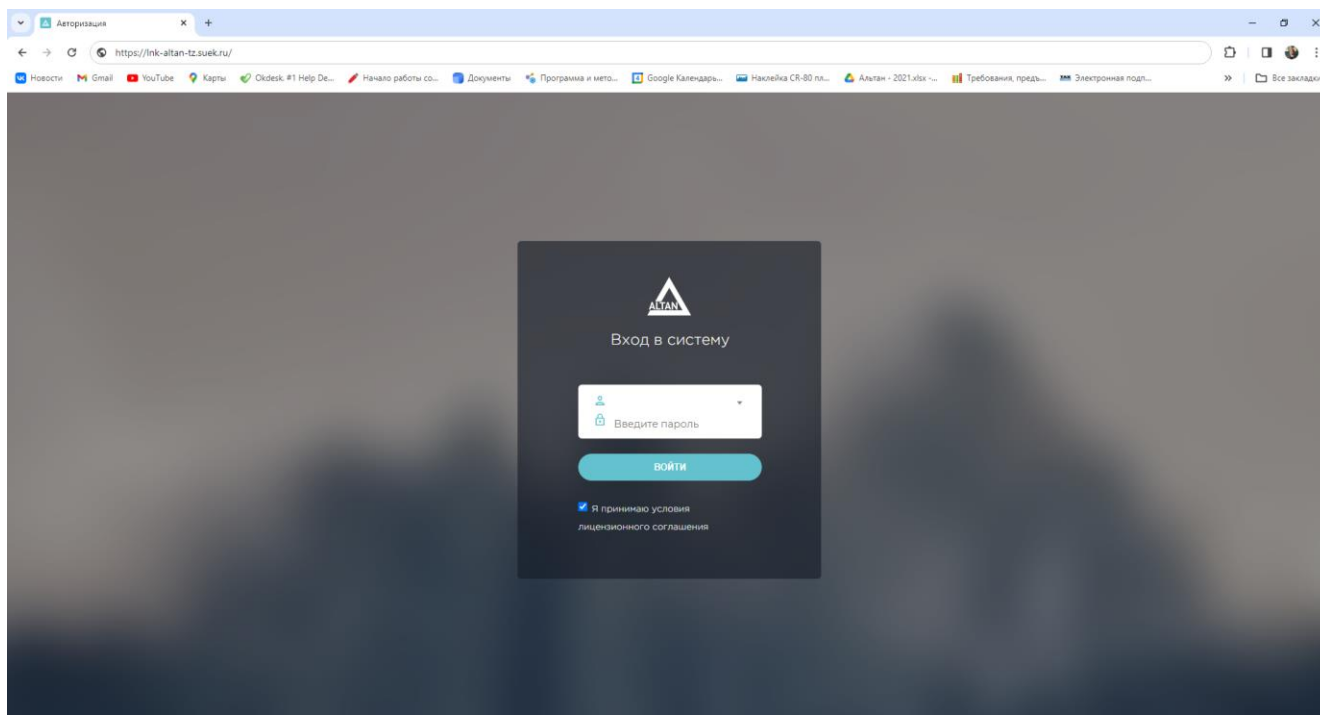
Авторизация

https://lnk-altan-tz.suek.ru/

Новости Gmail YouTube Карты Okdesk. #1 Help De... Начало работы со... Документы Программа и мето... Google Календарь... Наклейка CR-80 пл... Альтан - 2021.xlsx -... Требования, предъ... Электронная подп... » Все закладки

ALTAN

Вход в систему

Введите пароль

ВОЙТИ

Я принимаю условия лицензионного соглашения